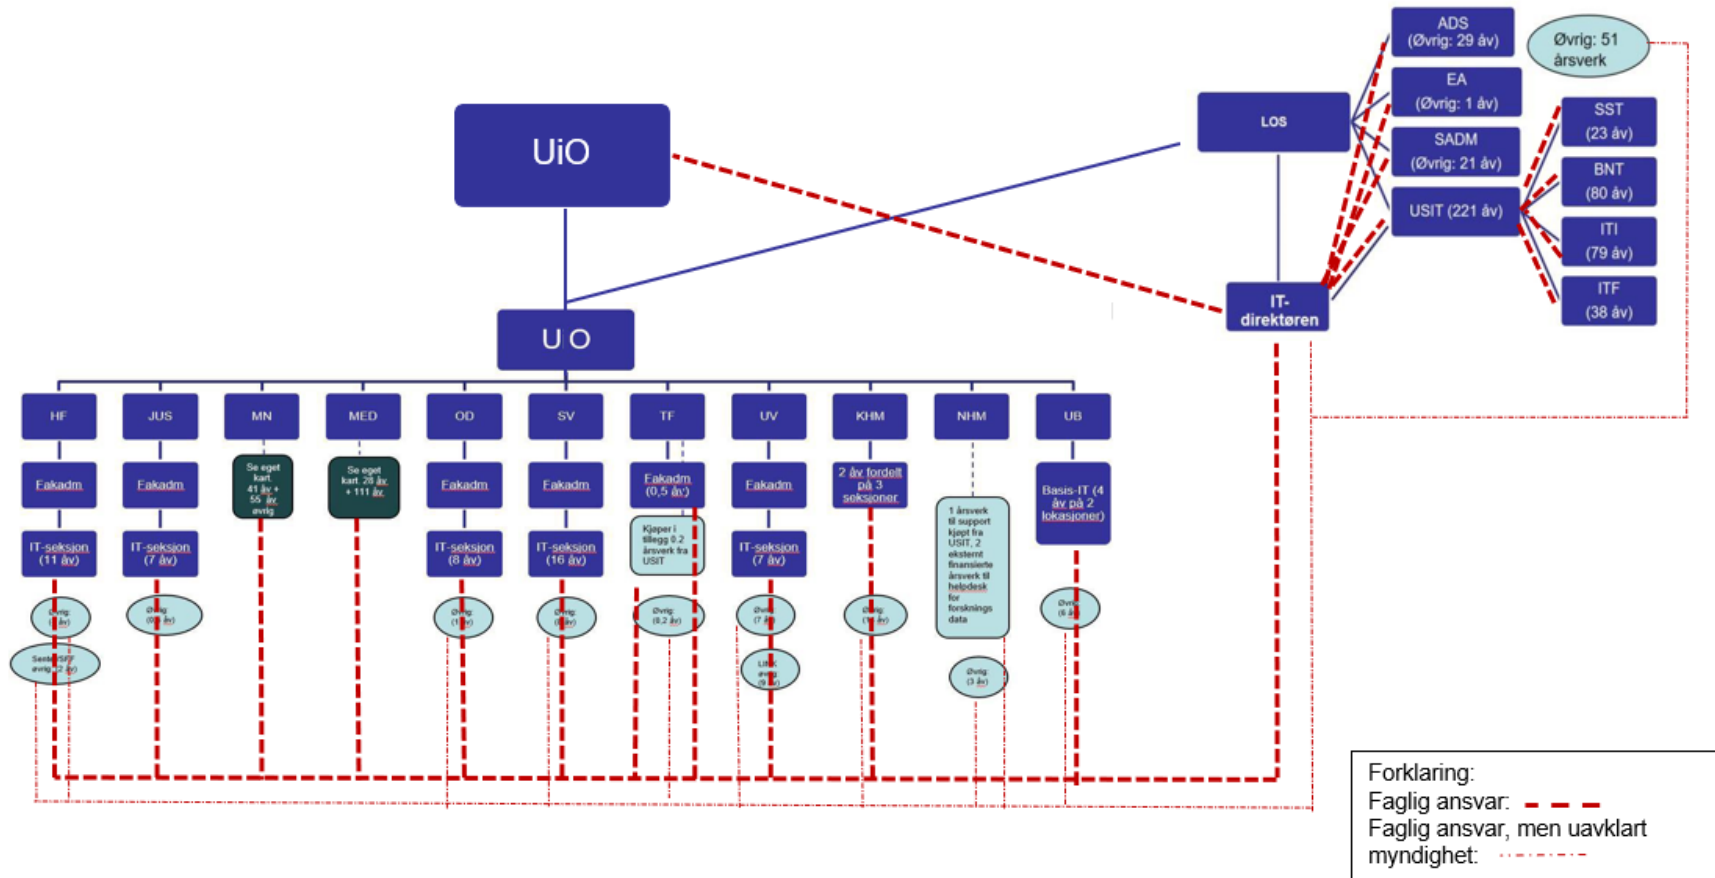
UiO

U O

LOS

IT-direktøren

ADS (Øvrig: 29 åv)

EA (Øvrig: 1 åv)

SADM (Øvrig: 21 åv)

USIT (221 åv)

Øvrig: 51 årsverk

SST (23 åv)

BNT (80 åv)

ITI (79 åv)

ITF (38 åv)

HF

JUS

MN

MED

OD

SV

TF

UV

KHM

NHM

UB

Fakadm

Fakadm

Se eget kart 41 åv + 55 åv øvrig

Se eget kart. 28 åv + 111 åv

Fakadm

Fakadm

Fakadm (0,5 åv)

Fakadm

2 åv fordelt på 3 seksjoner

Basis-IT (4 åv på 2 lokasjoner)

IT-seksjon (11 åv)

IT-seksjon (7 åv)

IT-seksjon (8 åv)

IT-seksjon (16 åv)

Kjøper i tillegg 0,2 årsverk fra USIT

IT-seksjon (7 åv)

1 årsverk til support kjøpt fra USIT, 2 eksternt finansierte årsverk til helpdesk for forsknings data

Øvrig: ([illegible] åv)

Seksjon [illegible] øvrig: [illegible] åv)

Øvrig: (0,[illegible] åv)

Øvrig: (1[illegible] åv)

Øvrig: ([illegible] åv)

Øvrig: (0,2 åv)

Øvrig: (7 åv)

LiNK øvrig ([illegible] åv)

Øvrig: ([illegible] åv)

Øvrig: (3 åv)

Øvrig: (6 åv)

Forklaring:
Faglig ansvar:
Faglig ansvar, men uavklart myndighet: